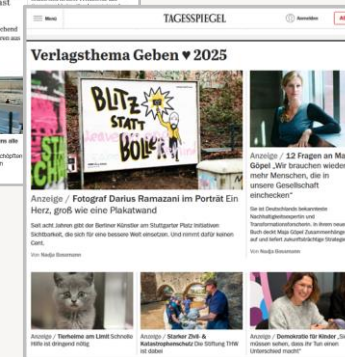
Menü

TAGESSPIEGEL

Anmelden

Verlagsthema Geben ♥ 2025

BLITZ STATT BÖLLER

Anzeige / Fotograf Darius Ramazani im Porträt Ein Herz, groß wie eine Plakatwand

Seit acht Jahren gibt der Berliner Künstler am Stuttgarter Platz initiativen Sichtbarkeit, die sich für eine bessere Welt einsetzen. Und nimmt dafür keinen Cent.

Von Nadja Bossmann

Anzeige / 12 Fragen an Ma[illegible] Göpel „Wir brauchen wieder mehr Menschen, die in unsere Gesellschaft einchecken"

Sie ist Deutschlands bekannteste Nachhaltigkeitsexpertin und Transformationsforscherin. In ihrem neue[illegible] Buch denkt Maja Göpel Zusammenhänge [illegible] auf und liefert zukunftsträchtige Strategie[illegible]

Von Nadja Bossmann

Anzeige / Tierheime am Limit Schnelle Hilfe ist dringend nötig

Anzeige / Starker Zivil- & Katastrophenschutz Die Stiftung THW ist dabei

Anzeige / Demokratie für Kinder „Si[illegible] müssen sehen, dass ihr Tun einen Unterschied macht"